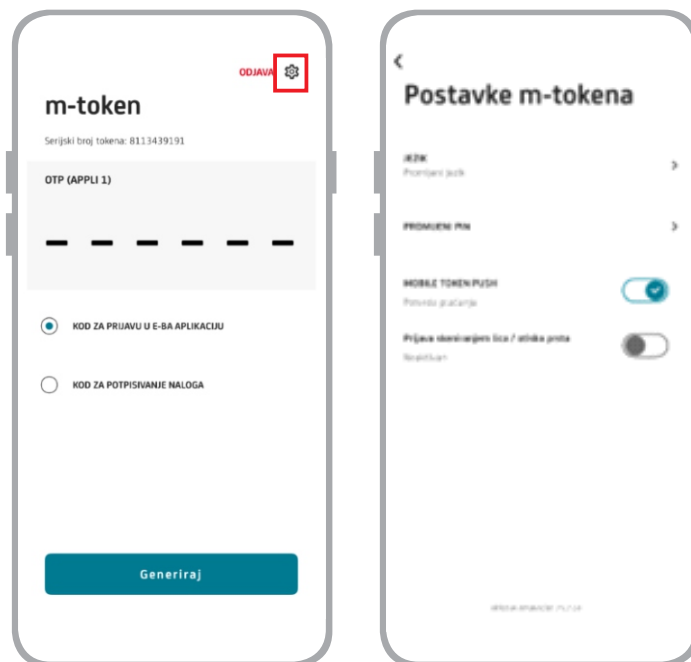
ODJAVA

m-token

Serijski broj tokena: 8113439191

OTP (APPLI 1)

\_ \_ \_ \_ \_ \_

KOD ZA PRIJAVU U E-BA APLIKACIJU

KOD ZA POTPISIVANJE NALOGA

Generiraj

<

Postavke m-tokena

JEZIK
Promijeni jezik

PROMIJENI PIN

MOBILE TOKEN PUSH
Potvrda plaćanja

Prijava skeniranjem lica / otiska prsta
Neaktivan

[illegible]